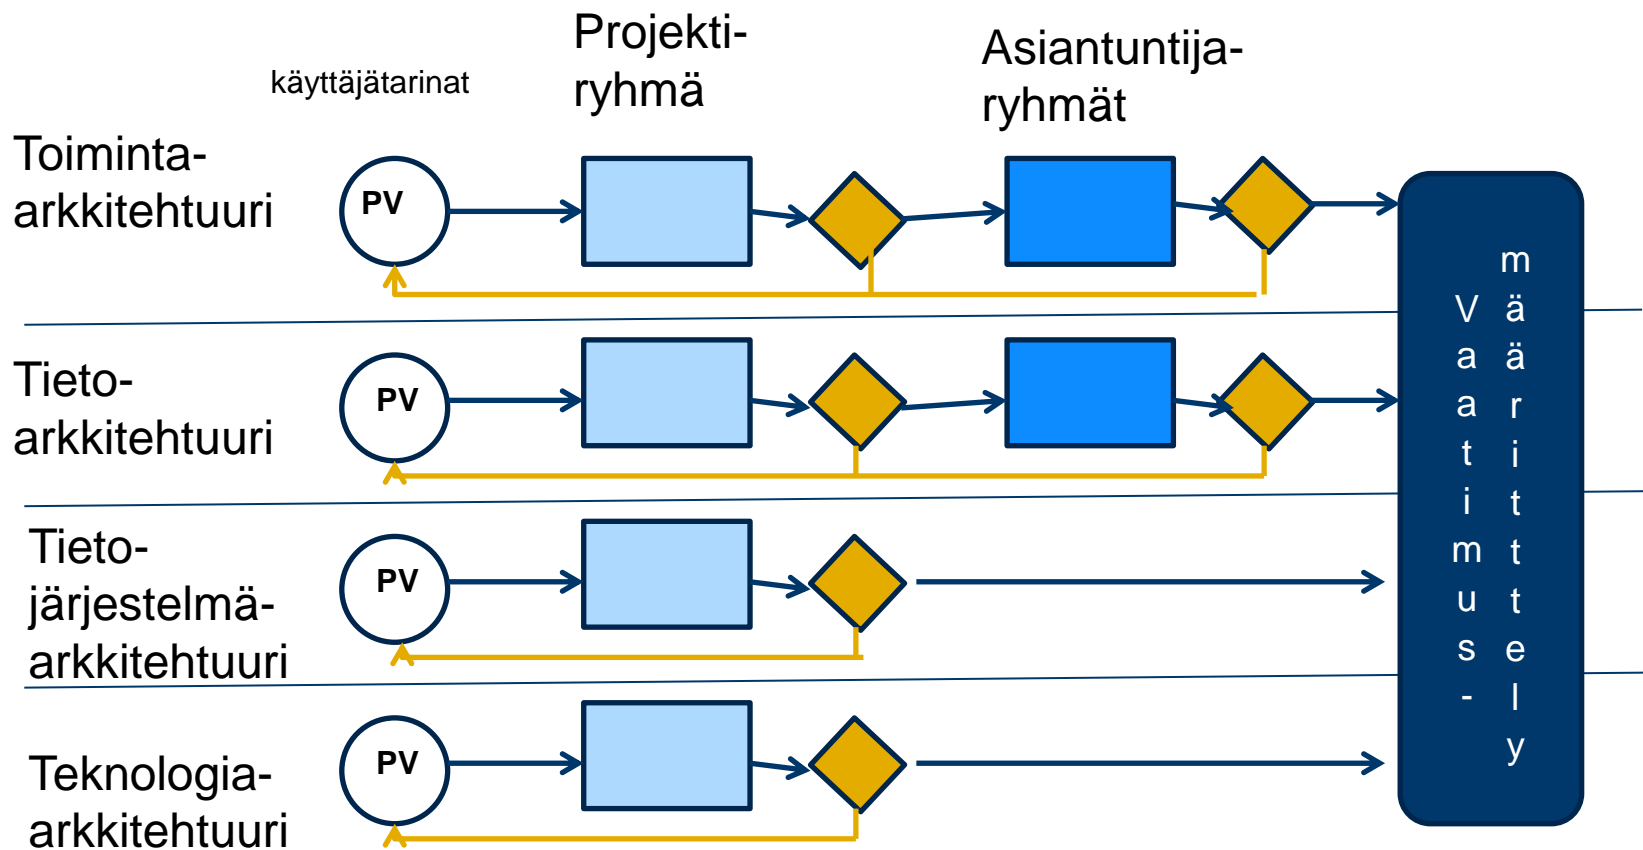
käyttäjätarinat

Projekti-
ryhmä

Asiantuntija-
ryhmät

Toiminta-
arkkitehtuuri

PV

Tieto-
arkkitehtuuri

PV

Tieto-
järjestelmä-
arkkitehtuuri

PV

Teknologia-
arkkitehtuuri

PV

Vaatimus-
määrittely